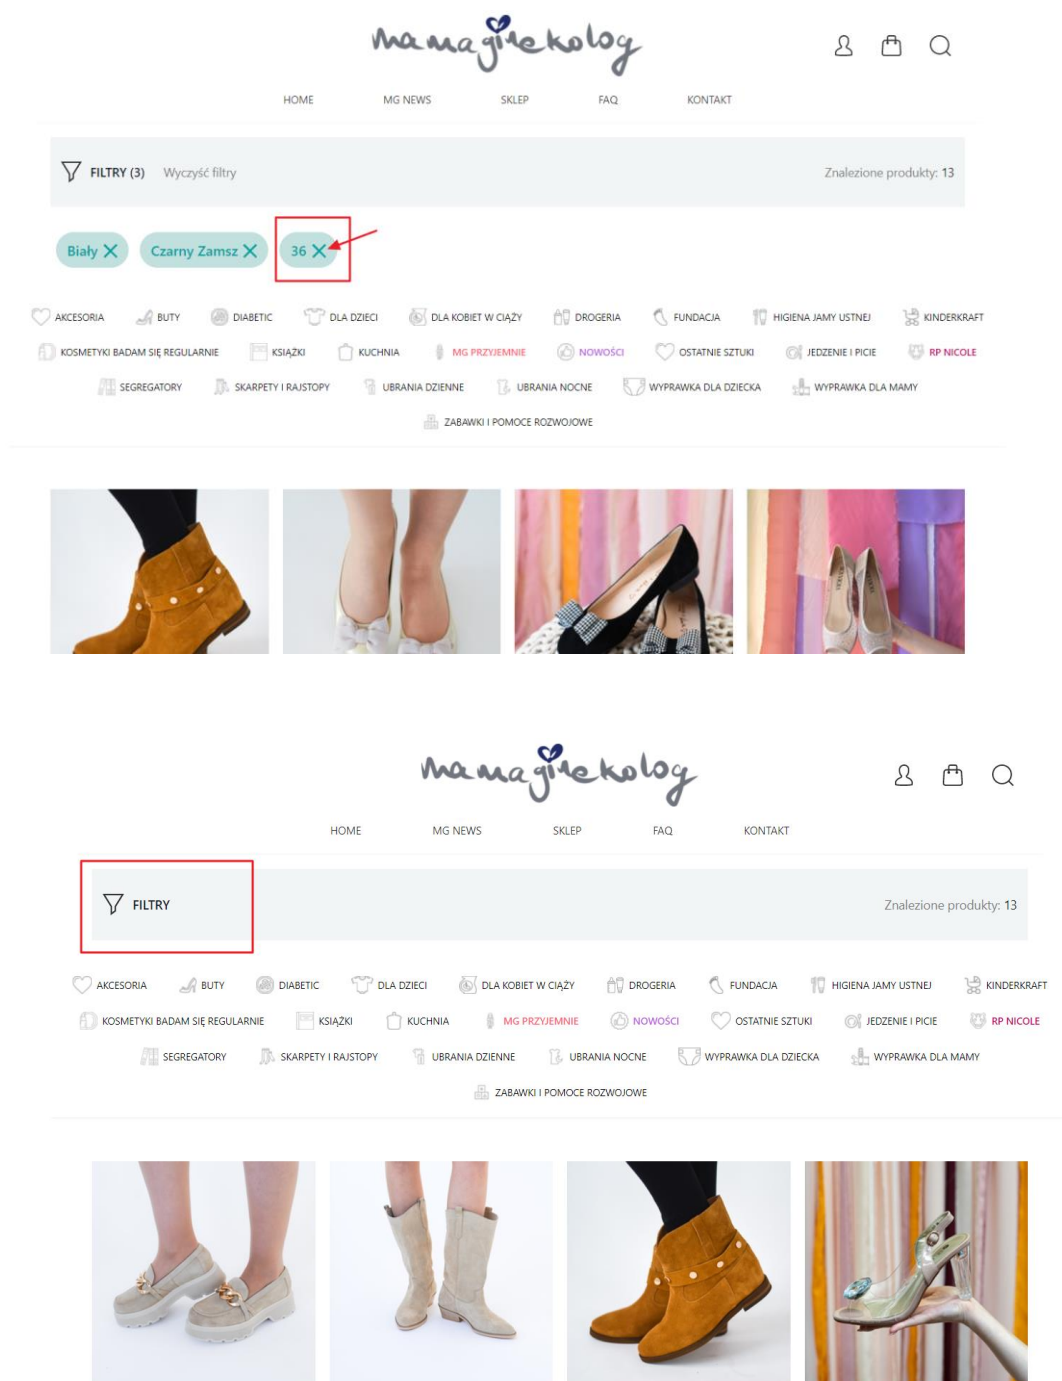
mamagielkolog

HOME MG NEWS SKLEP FAQ KONTAKT

FILTRY (3) Wyczyść filtry

Znalezione produkty: 13

Biały ✕ Czarny Zamsz ✕ 36 ✕

AKCESORIA BUTY DIABETIC DLA DZIECI DLA KOBIET W CIĄŻY DROGERIA FUNDACJA HIGIENA JAMY USTNEJ KINDERKRAFT

KOSMETYKI BADAM SIĘ REGULARNIE KSIĄŻKI KUCHNIA MG PRZYJEMNIE NOWOŚCI OSTATNIE SZTUKI JEDZENIE I PICIE RP NICOLE

SEGREGATORY SKARPETY I RAJSTOPY UBRANIA DZIENNE UBRANIA NOCNE WYPRAWKA DLA DZIECKA WYPRAWKA DLA MAMY

ZABAWKI I POMOCE ROZWOJOWE

mamagielkolog

HOME MG NEWS SKLEP FAQ KONTAKT

FILTRY

Znalezione produkty: 13

AKCESORIA BUTY DIABETIC DLA DZIECI DLA KOBIET W CIĄŻY DROGERIA FUNDACJA HIGIENA JAMY USTNEJ KINDERKRAFT

KOSMETYKI BADAM SIĘ REGULARNIE KSIĄŻKI KUCHNIA MG PRZYJEMNIE NOWOŚCI OSTATNIE SZTUKI JEDZENIE I PICIE RP NICOLE

SEGREGATORY SKARPETY I RAJSTOPY UBRANIA DZIENNE UBRANIA NOCNE WYPRAWKA DLA DZIECKA WYPRAWKA DLA MAMY

ZABAWKI I POMOCE ROZWOJOWE